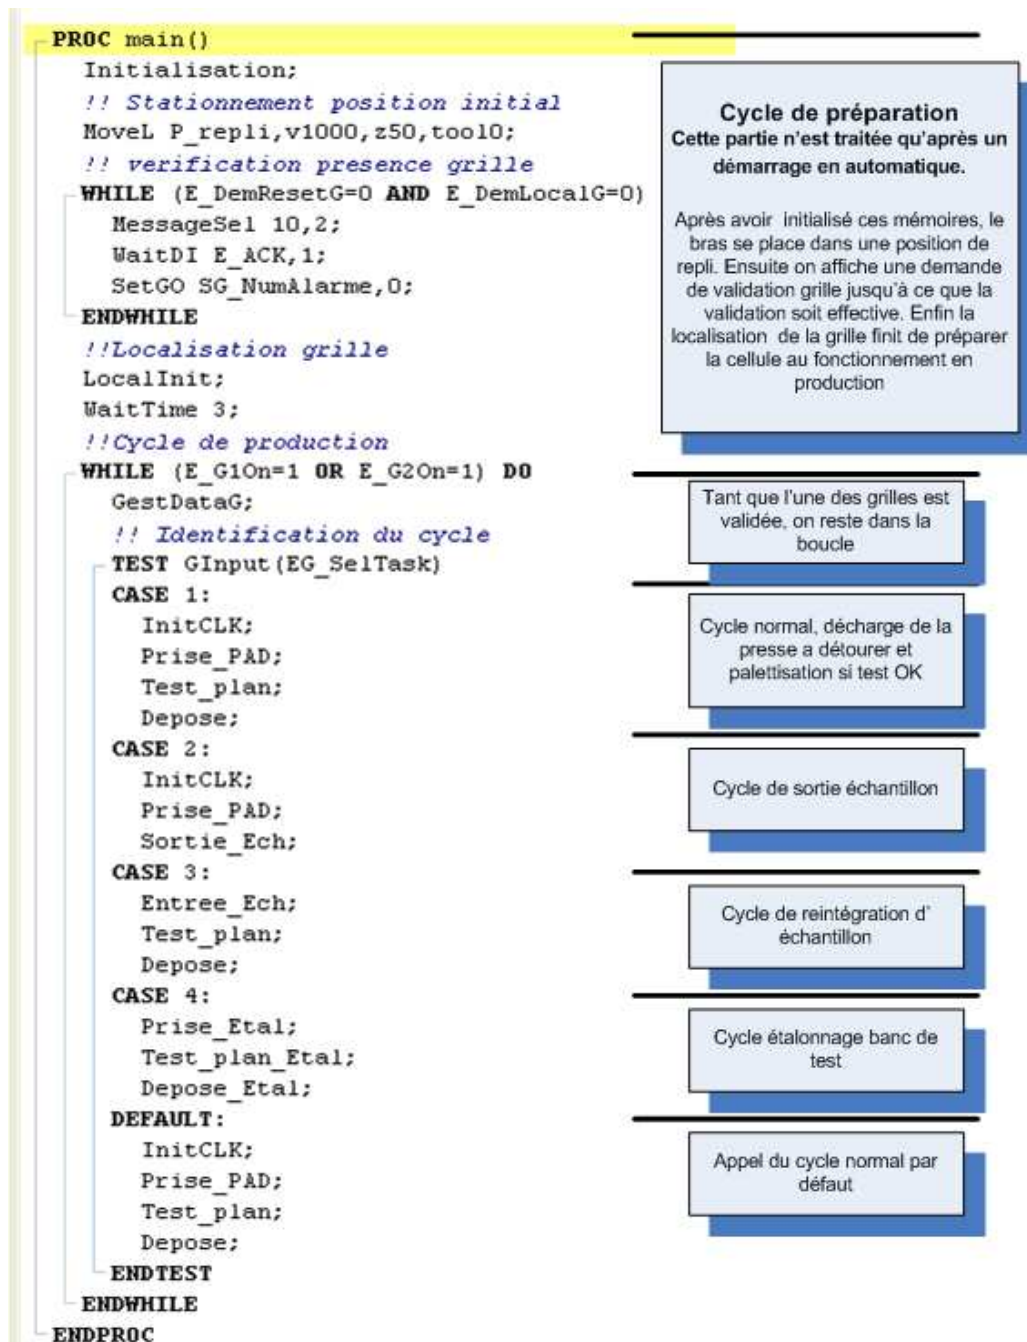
PROC main()
Initialisation;
!! Stationnement position initial
MoveL P_repli,v1000,z50,tool0;
!! verification presence grille
WHILE (E_DemResetG=0 AND E_DemLocalG=0)
MessageSel 10,2;
WaitDI E_ACK,1;
SetGO SG_NumAlarme,0;
ENDWHILE
!!Localisation grille
LocalInit;
WaitTime 3;
!!Cycle de production
WHILE (E_G1On=1 OR E_G2On=1) DO
GestDataG;
!! Identification du cycle
TEST GInput(EG_SelTask)
CASE 1:
InitCLK;
Prise_PAD;
Test_plan;
Depose;
CASE 2:
InitCLK;
Prise_PAD;
Sortie_Ech;
CASE 3:
Entree_Ech;
Test_plan;
Depose;
CASE 4:
Prise_Etal;
Test_plan_Etal;
Depose_Etal;
DEFAULT:
InitCLK;
Prise_PAD;
Test_plan;
Depose;
ENDTEST
ENDWHILE
ENDPROC

Cycle de préparation
Cette partie n'est traitée qu'après un démarrage en automatique.

Après avoir initialisé ces mémoires, le bras se place dans une position de repli. Ensuite on affiche une demande de validation grille jusqu'à ce que la validation soit effective. Enfin la localisation de la grille finit de préparer la cellule au fonctionnement en production

Tant que l'une des grilles est validée, on reste dans la boucle

Cycle normal, décharge de la presse a détourer et palettisation si test OK

Cycle de sortie échantillon

Cycle de reintégration d' échantillon

Cycle étalonnage banc de test

Appel du cycle normal par défaut